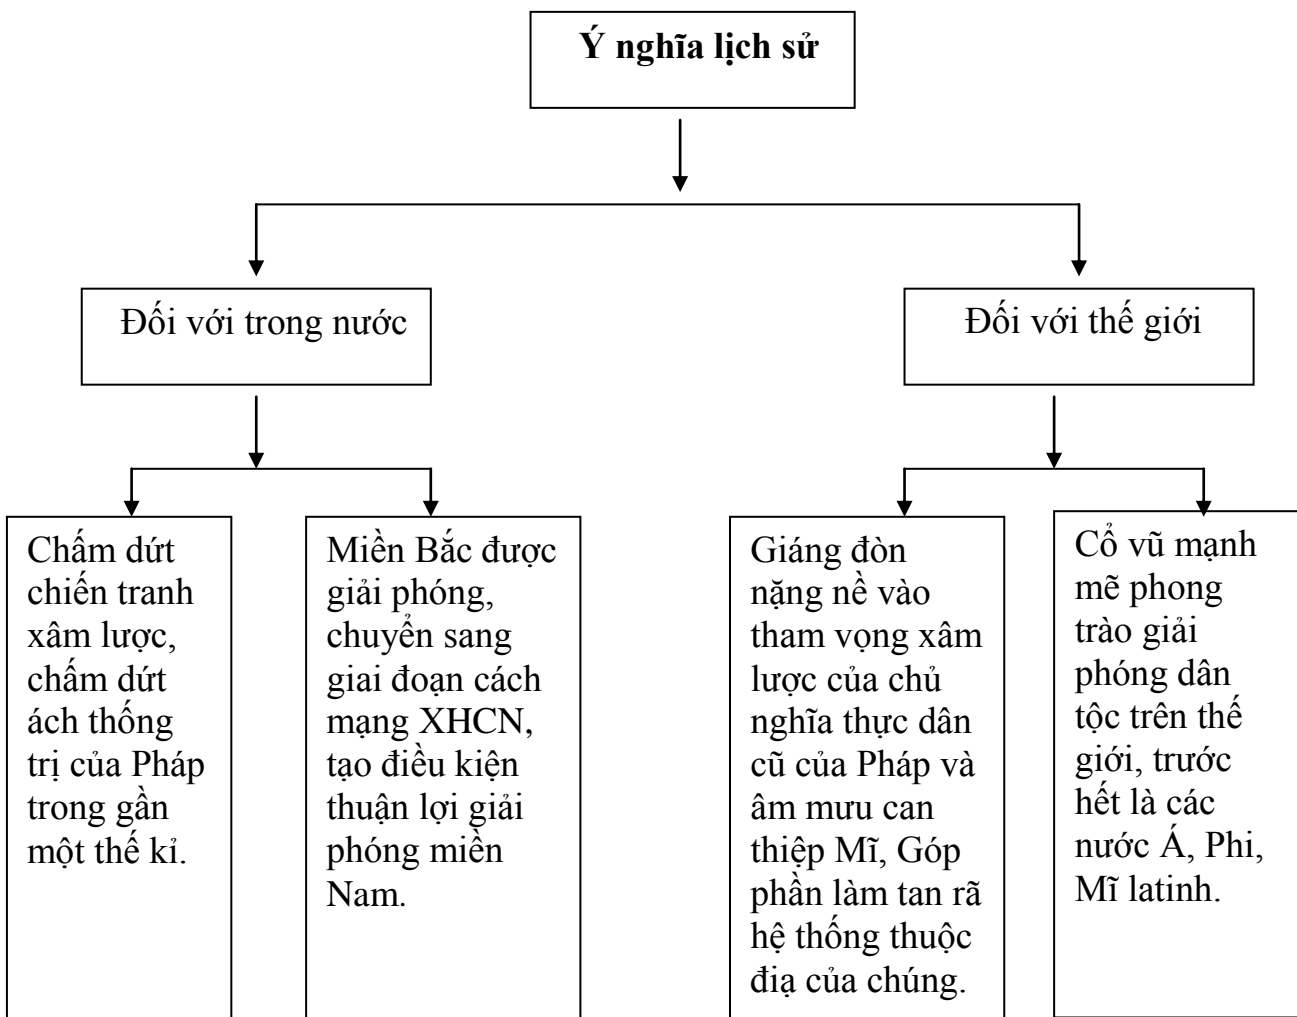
Ý nghĩa lịch sử

Đối với trong nước

Đối với thế giới

Chấm dứt chiến tranh xâm lược, chấm dứt ách thống trị của Pháp trong gần một thế kỉ.

Miền Bắc được giải phóng, chuyển sang giai đoạn cách mạng XHCN, tạo điều kiện thuận lợi giải phóng miền Nam.

Giáng đòn nặng nề vào tham vọng xâm lược của chủ nghĩa thực dân cũ của Pháp và âm mưu can thiệp Mĩ, Góp phần làm tan rã hệ thống thuộc địa của chúng.

Cổ vũ mạnh mẽ phong trào giải phóng dân tộc trên thế giới, trước hết là các nước Á, Phi, Mĩ latinh.